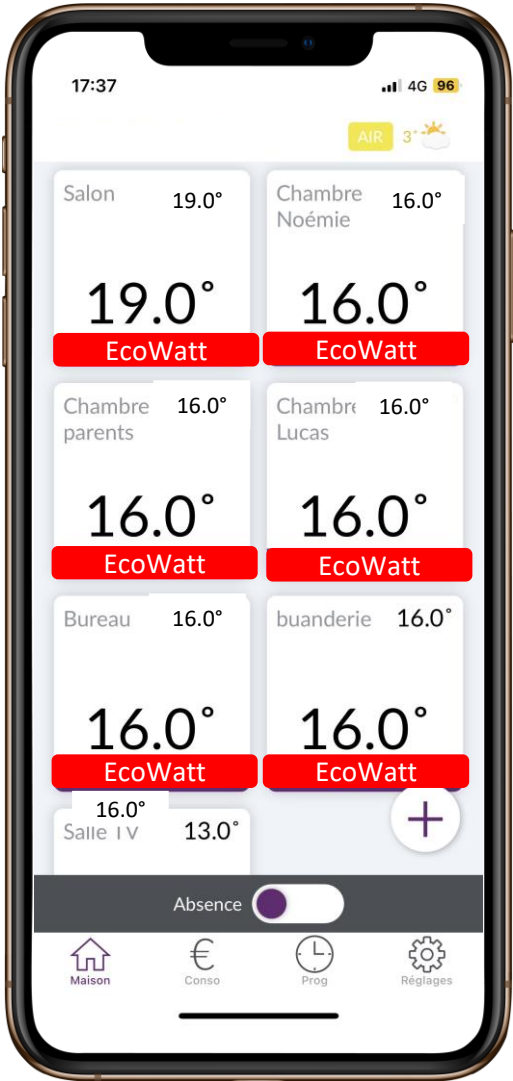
17:37

4G 96

AIR 3°

Salon 19.0°

19.0°

EcoWatt

Chambre Noémie 16.0°

16.0°

EcoWatt

Chambre parents 16.0°

16.0°

EcoWatt

Chambre Lucas 16.0°

16.0°

EcoWatt

Bureau 16.0°

16.0°

EcoWatt

buanderie 16.0°

16.0°

EcoWatt

16.0°

Salle TV 13.0°

+

Absence

Maison

Conso

Prog

Réglages